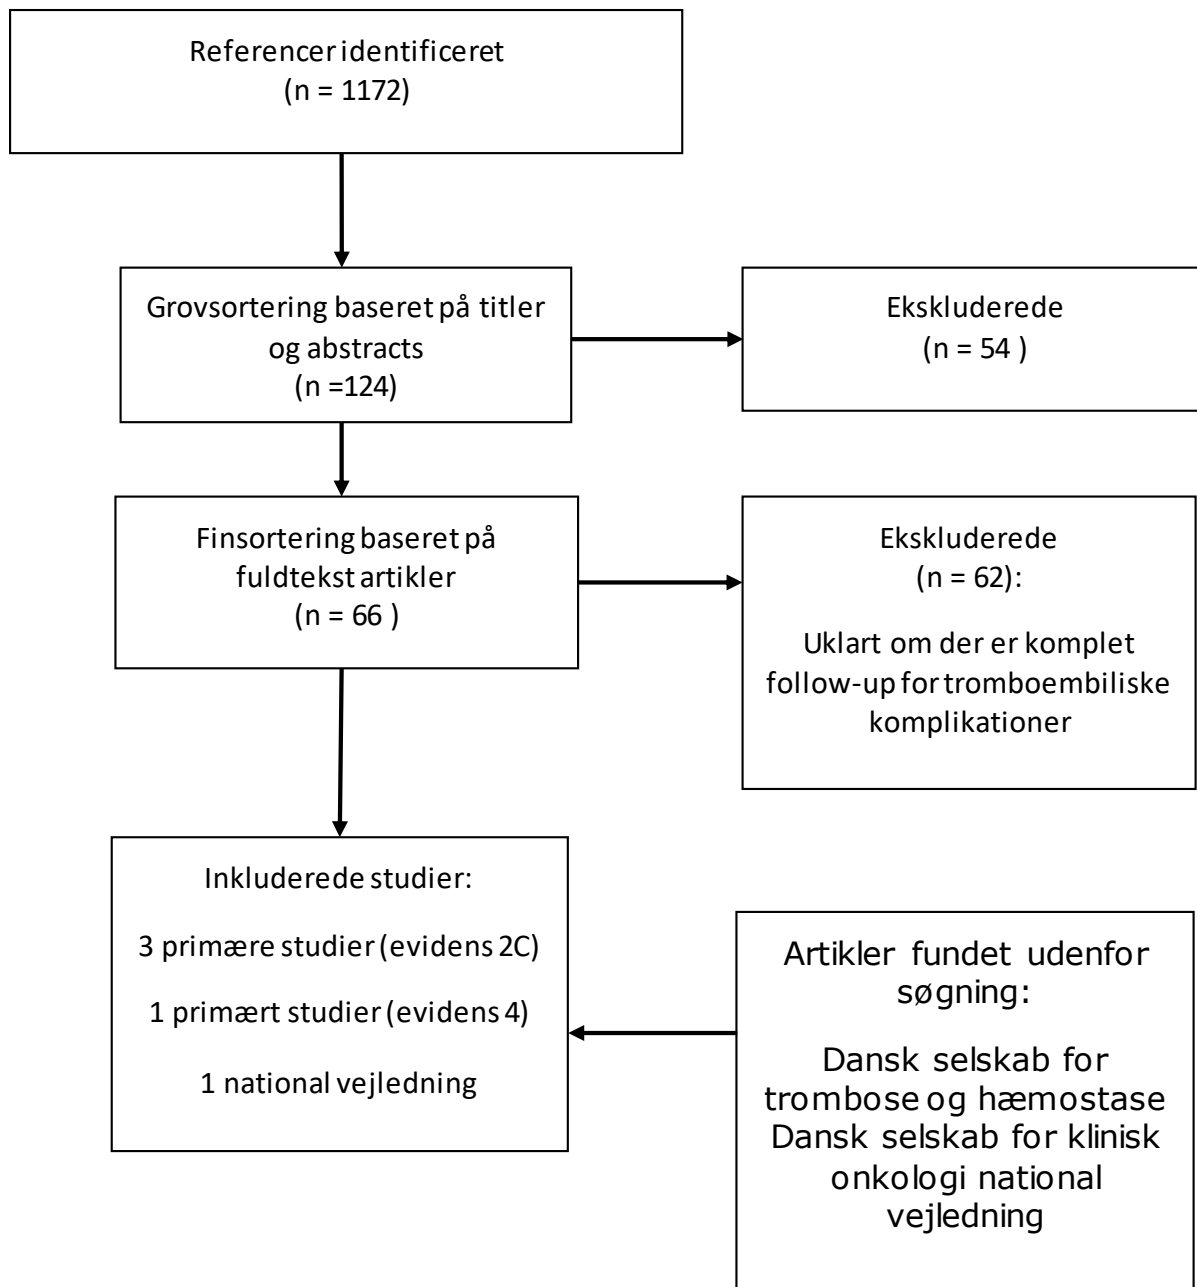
Referencer identificeret
(n = 1172)

Grovsortering baseret på titler og abstracts
(n =124)

Ekskluderede
(n = 54 )

Finsortering baseret på fuldtekst artikler
(n = 66 )

Ekskluderede
(n = 62):

Uklart om der er komplet follow-up for tromboembiliske komplikationer

Inkluderede studier:

3 primære studier (evidens 2C)

1 primært studier (evidens 4)

1 national vejledning

Artikler fundet udenfor søgning:

Dansk selskab for trombose og hæmostase
Dansk selskab for klinisk onkologi national vejledning